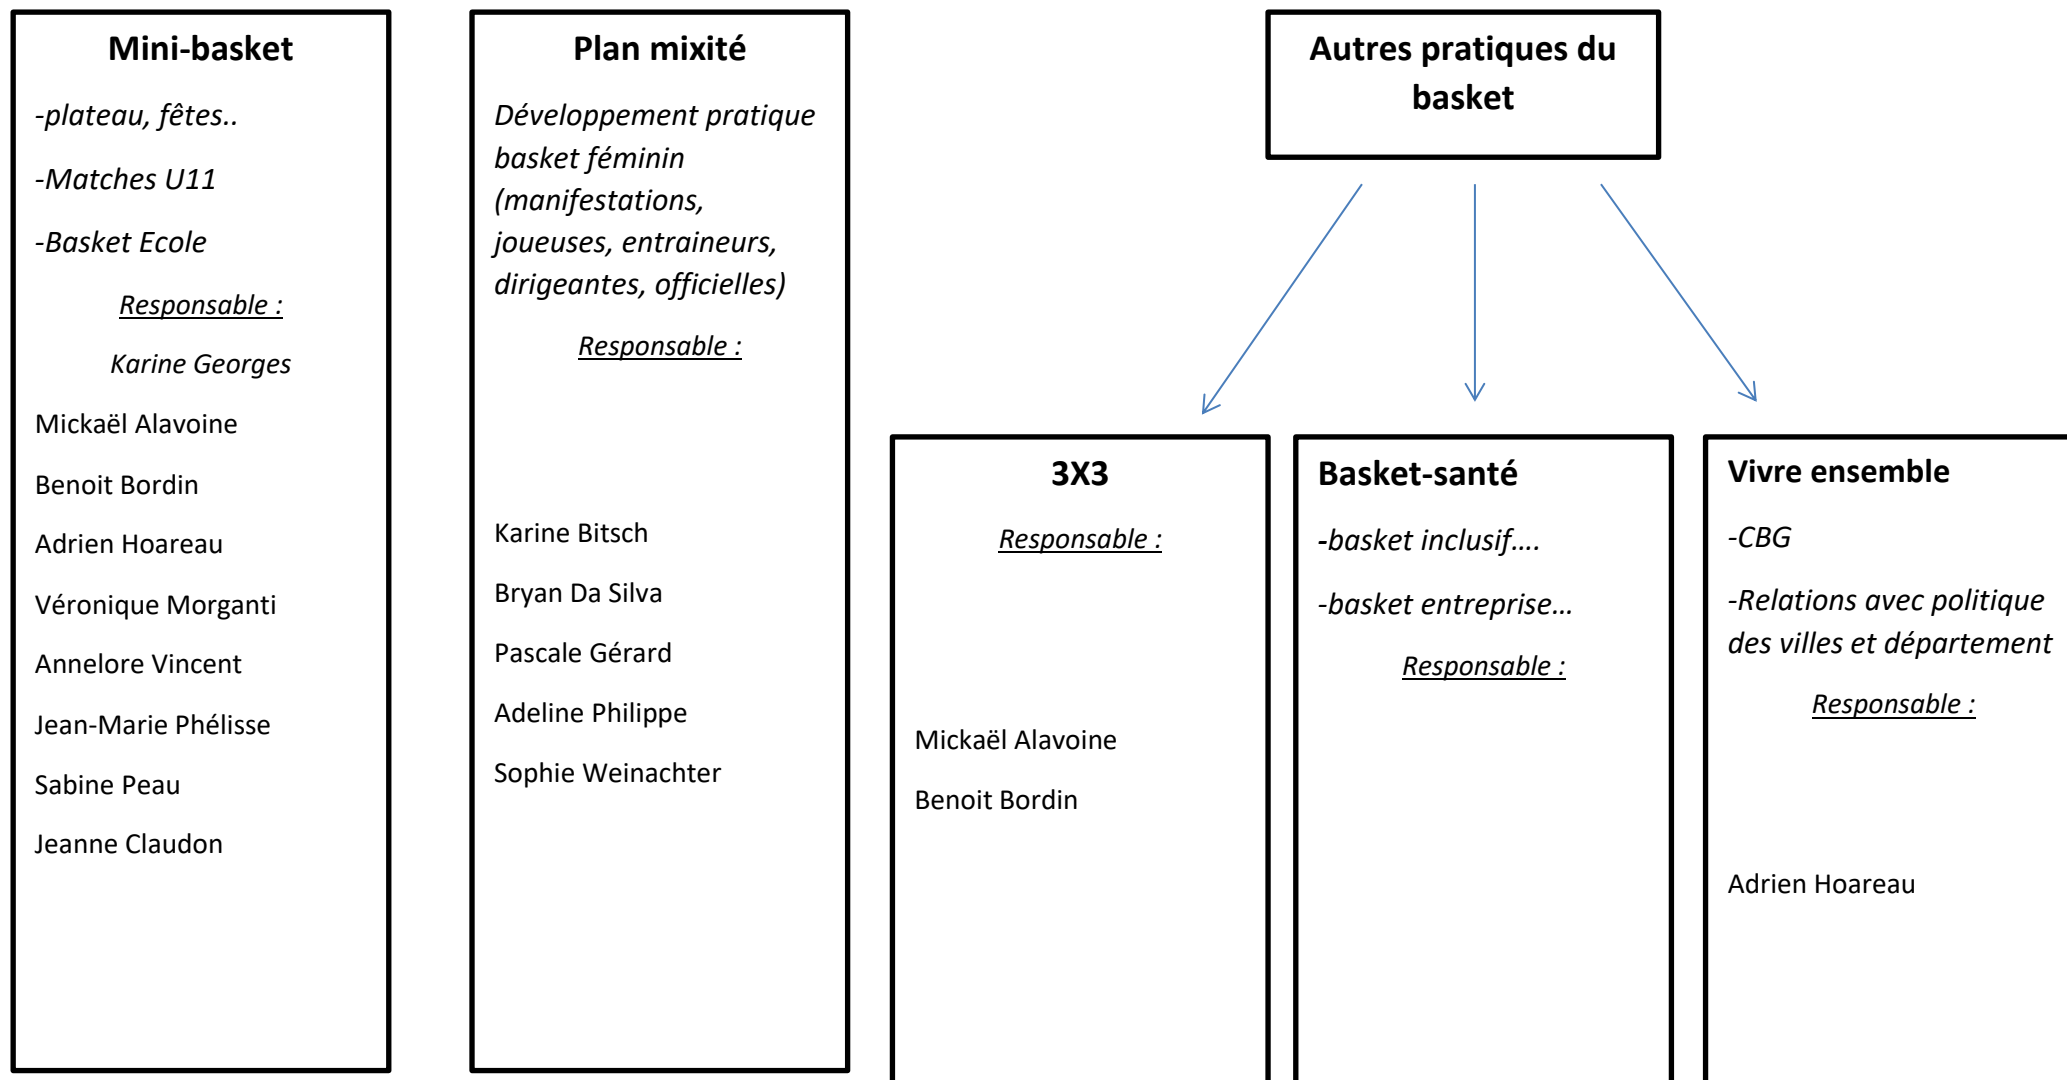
Mini-basket

-plateau, fêtes..

-Matches U11

-Basket Ecole

Responsable :

Karine Georges

Mickaël Alavoine

Benoit Bordin

Adrien Hoareau

Véronique Morganti

Annelore Vincent

Jean-Marie Phélisse

Sabine Peau

Jeanne Claudon

Plan mixité

Développement pratique basket féminin (manifestations, joueuses, entraineurs, dirigeantes, officielles)

Responsable :

Karine Bitsch

Bryan Da Silva

Pascale Gérard

Adeline Philippe

Sophie Weinachter

Autres pratiques du basket

3X3

Responsable :

Mickaël Alavoine

Benoit Bordin

Basket-santé

-basket inclusif….

-basket entreprise…

Responsable :

Vivre ensemble

-CBG

-Relations avec politique des villes et département

Responsable :

Adrien Hoareau